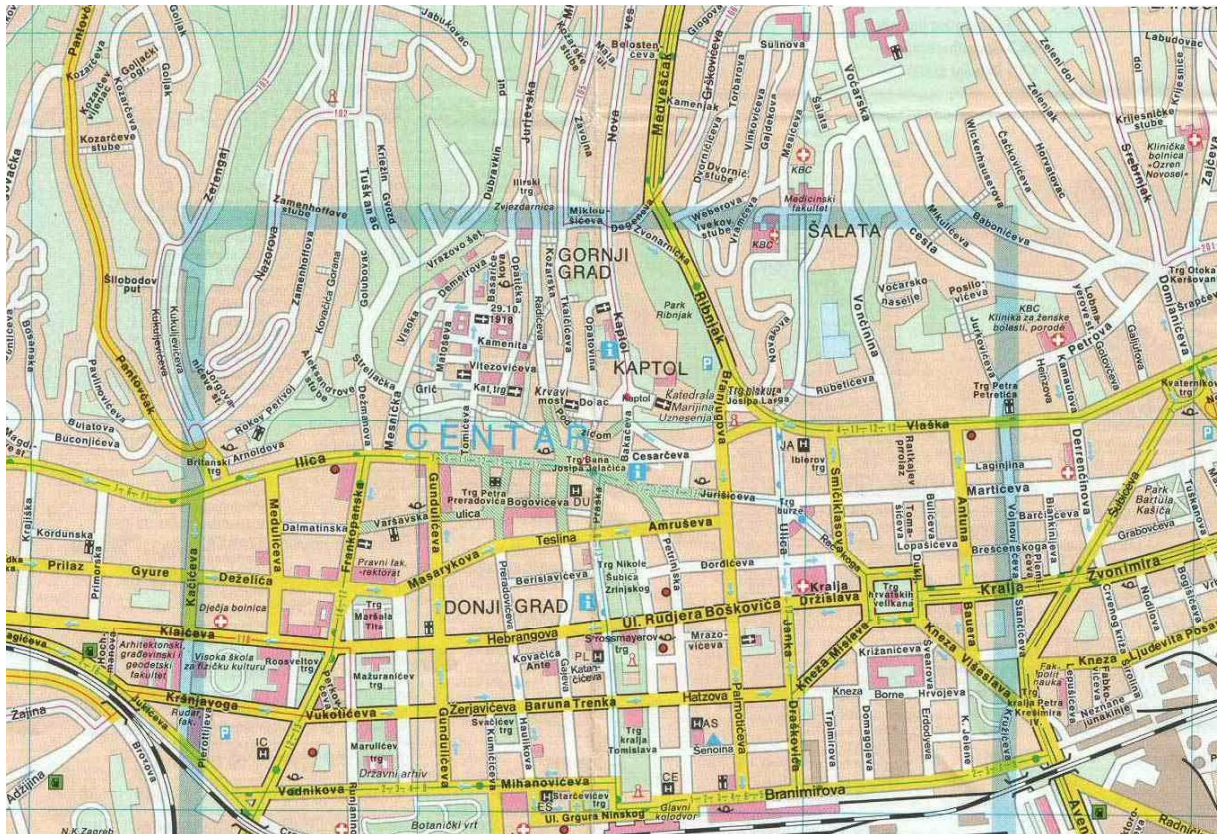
Pantovčak
Goljak
Goljački ogr.
Kozarčeve stube
Kozarčeva
Kozarčeve stube
Jabukovac
Mlinarska
Kozarske stube
Mlinarska ul.
Nova ves
Belostenčeva
Medveščak
Grškovićeva
Glogova
Šulinova
Kamenjak
Torbarova
Vinkovićeva
Gajdekova
Ilirski trg
Jurjevska
Zvonarnica
Zavojna
Nova
Dubravkin put
Zerengaj
Tuškanac
Krležin Gvozd
Zamenhoffove stube
Zamenhoffova
Nazorova
Kovačića Gorana
Šlilobodov put
Kukuljevićeva
Vrazovo šet.
Demetrova
Basaričekova
Opatička
29.10.1918.
Mikloušićeva
Degenova
Zvonarnička
Weberova
Iveković stube
Vlaška
Medicinski fakultet
KBC
ŠALATA
Mikulićeva
Babonićeva
Šalata
Voćarska
Wickerhauserova
Čačkovićeva
Zeleni dol
Zelenjak
Horvatovac
Labudovac
Krijesnice
Krijesničke stube
Klinička bolnica »Ozren Novosel«
Srebrnjak
Zajčeva
Trg Otokara Keršovanija
Domjanićeva
Šrapčeva
GORNJI GRAD
Kozarska
Radićeva
Tkalčićeva
Opatovina
Kaptol
Ribnjak
Park Ribnjak
KAPTOL
Voćarsko naselje
Posilovićeva
Jurjevićeva
KBC Klinika za ženske bolesti, porode
Petrova
Gajdićeva
Golubovac
Visoka
Matoševa
Kamenita
Vitezovićeva
Strelijačka
Aleksandrove stube
Rokov perivoj
Kukuljevićeva
Gric
Kat. trg
Krvavi most
Dolac
Katedrala Marijina Uznesenja
Branjugova
Trg biskupa Josipa Langa
Vončinina
Rubetićeva
Trg Petra Preradovića
Kvaternikov trg
Pantovčak
Bulatova
Buconjićeva
Mesnička
Dežmanova
Tomićeva
CENTAR
Skalinska
Bakačeva
Cesarčeva
Vlaška
Ilica
Britanski trg
Arnoldova
Trg bana Josipa Jelačića
Jurišićeva
Iblerov trg
Ratkajev prolaz
Laginjina
Martićeva
Derenčinova
Trg Petra Preradovića
Bogovićeva
Praška
Park Bartola Kašića
Šubićeva
Frankopanska
Medulićeva
Dalmatinska
Varšavska
Gundulićeva
Amruševa
Teslina
Trg burze
Smičiklasova
Tomašićeva
Bulićeva
Lopašićeva
Barčićeva
Grabovčeva
Kordunska
Primorska
Gyure
Dežmanova
Masarykova
Pravni fak. rektorat
Berislavićeva
Trg Nikole Šubića Zrinjskog
Petrinjska
Đorđićeva
Ulica
Bresenskoga
Zvonimira
Prilaz
Dječja bolnica
Trg Maršala Tita
DONJI GRAD
Ul. Ruđera Boškovića
Kralja Držislava
Trg hrvatskih velikana
Kralja
Slavićeva
Bosanska
Klaićeva
Kačićeva
Hebrangova
Strossmayerov trg
Mrazovićeva
Jenka
Kneza Mislava
Križanićeva
Kneza Višeslava
Bauera
Kneza Ljudevita Posavskog
Arhitektonski građevinski i geodetski fakultet
Visoka škola za fizičku kulturu
Roosveltov trg
Kovačića Ante
Gaieva
Katančićeva
Svearova
Fakulteti politički nauka
Trg kralja Petra Krešimira
Kranjčevićeva
Mažuranićev trg
Žerjavićeva
Baruna Trenka
Hatzova
Kneza Borne
Hrvojeva
Erdodyeva
Trnjanski
Domagojeva
Vukotićeva
Švačićev trg
Hauliikova
Kumičićeva
Trg kralja Tomislava
HAS
Šenoina
Draškovićeva
K. Jelene
Križevićeva
Neznane junakinje
Žajina
Rudarski fak.
Mažuranićev trg
Marulićev trg
Državni arhiv
Mihanovićeva
Starčevićev trg
Glavni kolodvor
Palmotićeva
Branimirova
Vodnikova
Runjaninova
Ul. Grgura Ninskog
Botanički vrt
N.K. Zagreb
Adžijina
Broxova
Jukićeva
Aveniја
Radnička